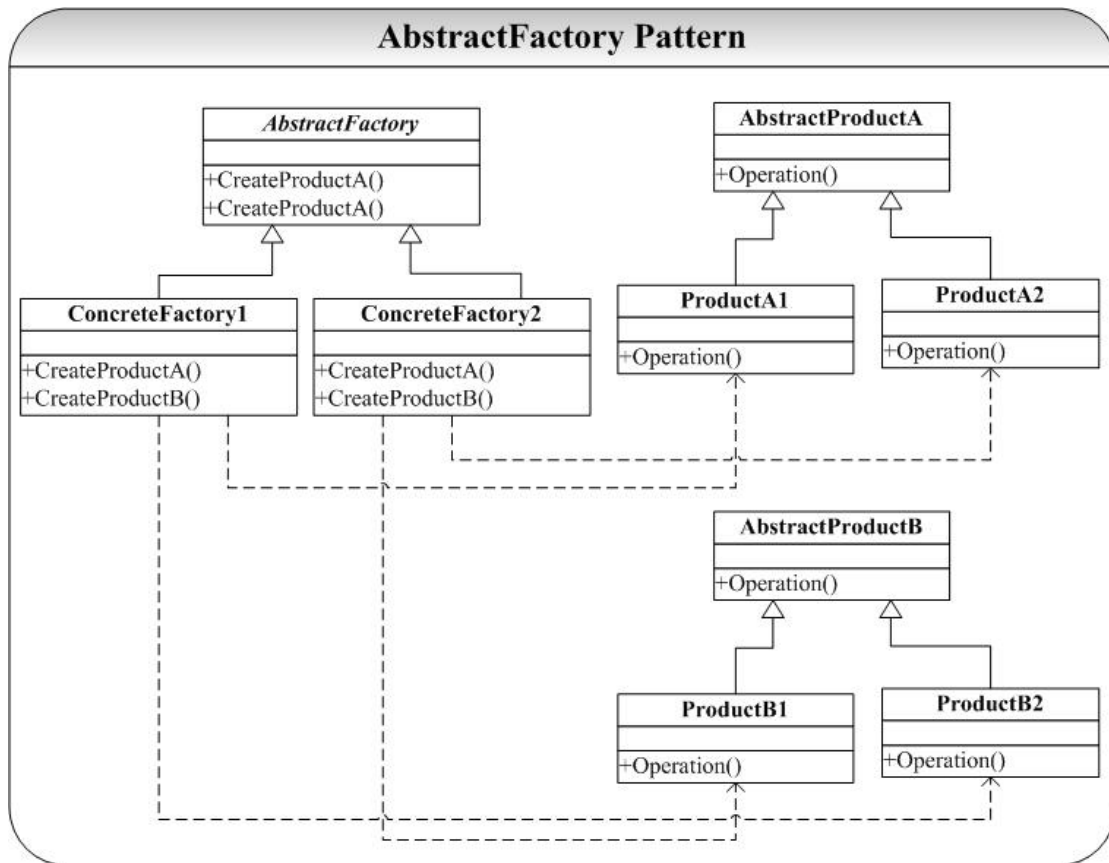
AbstractFactory Pattern

AbstractFactory
+CreateProductA()
+CreateProductA()

AbstractProductA
+Operation()

ConcreteFactory1
+CreateProductA()
+CreateProductB()

ConcreteFactory2
+CreateProductA()
+CreateProductB()

ProductA1
+Operation()

ProductA2
+Operation()

AbstractProductB
+Operation()

ProductB1
+Operation()

ProductB2
+Operation()